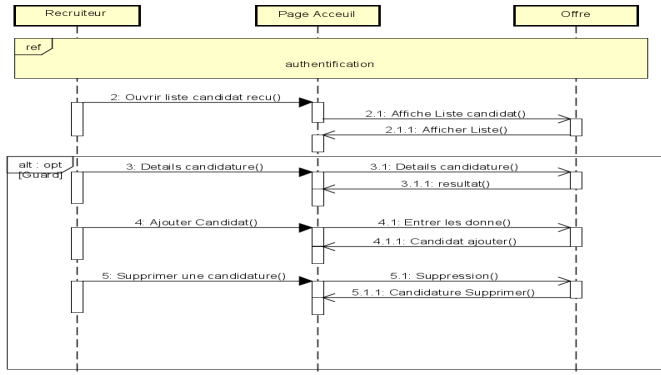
Recruiteur

Page Acceuil

Offre

ref

authentification

2: Ouvrir liste candidat recu()

2.1: Affiche Liste candidat()

2.1.1: Afficher Liste()

alt : opt
[Guard]

3: Details candidature()

3.1: Details candidature()

3.1.1: resultat()

4: Ajouter Candidat()

4.1: Entrer les donne()

4.1.1: Candidat ajouter()

5: Supprimer une candidature()

5.1: Suppression()

5.1.1: Candidature Supprimer()